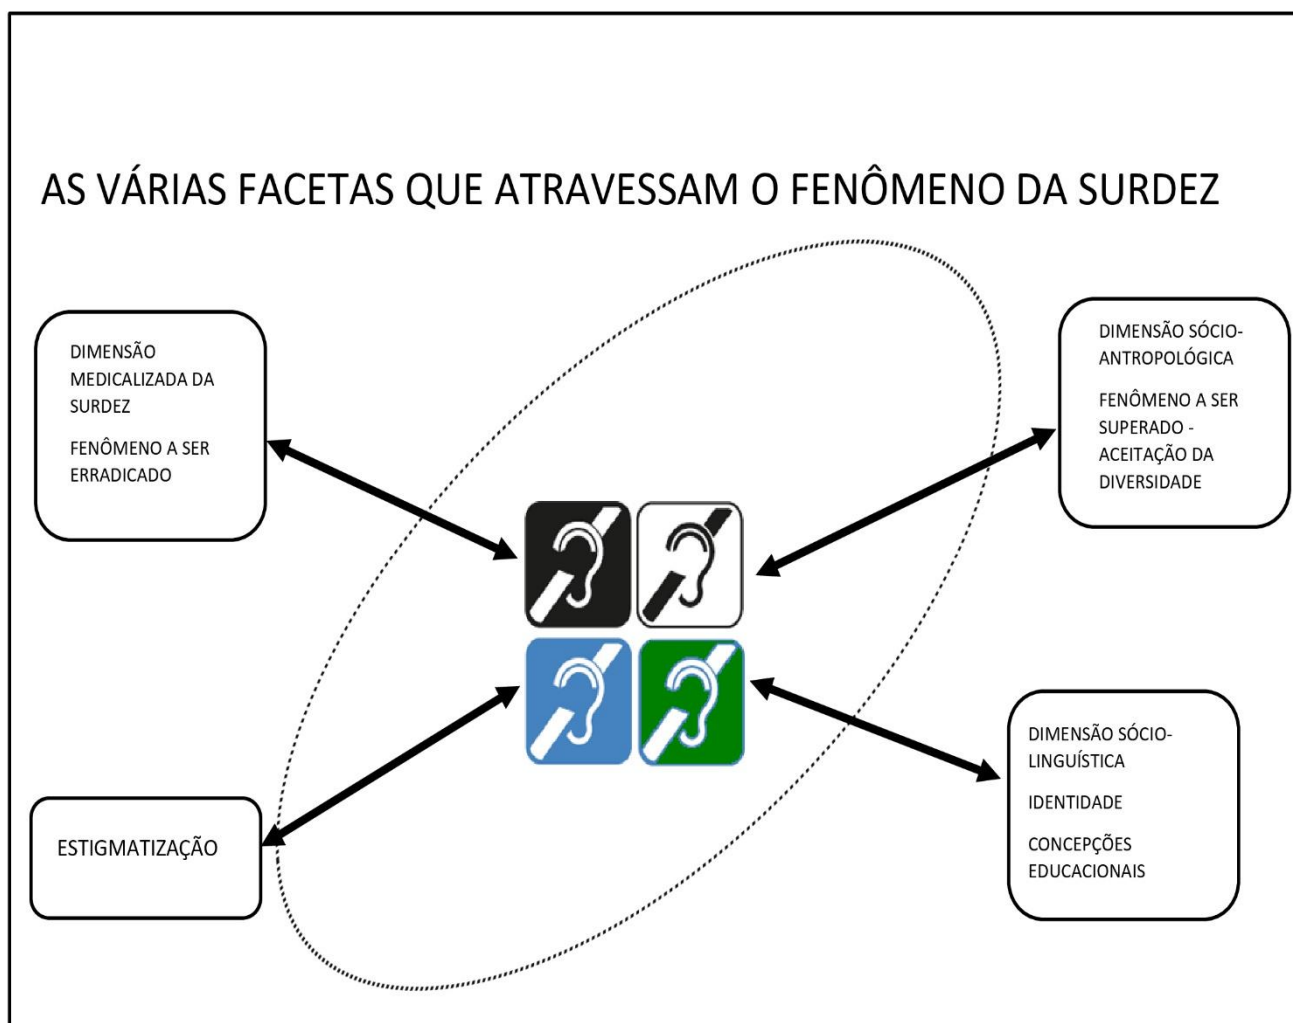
AS VÁRIAS FACETAS QUE ATRAVESSAM O FENÔMENO DA SURDEZ

DIMENSÃO MEDICALIZADA DA SURDEZ

FENÔMENO A SER ERRADICADO

DIMENSÃO SÓCIO-ANTROPOLÓGICA

FENÔMENO A SER SUPERADO - ACEITAÇÃO DA DIVERSIDADE

ESTIGMATIZAÇÃO

DIMENSÃO SÓCIO-LINGUÍSTICA

IDENTIDADE

CONCEPÇÕES EDUCACIONAIS